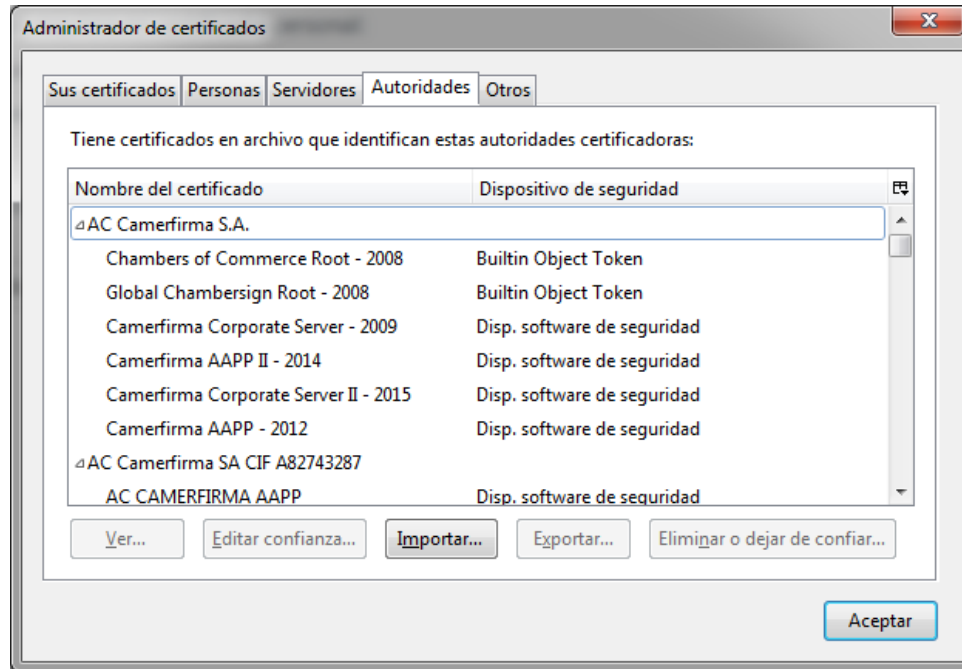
Administrador de certificados

Sus certificados | Personas | Servidores | Autoridades | Otros

Tiene certificados en archivo que identifican estas autoridades certificadoras:

| Nombre del certificado | Dispositivo de seguridad |
|---|---|
| AC Camerfirma S.A. | |
| Chambers of Commerce Root - 2008 | Builtin Object Token |
| Global Chambersign Root - 2008 | Builtin Object Token |
| Camerfirma Corporate Server - 2009 | Disp. software de seguridad |
| Camerfirma AAPP II - 2014 | Disp. software de seguridad |
| Camerfirma Corporate Server II - 2015 | Disp. software de seguridad |
| Camerfirma AAPP - 2012 | Disp. software de seguridad |
| AC Camerfirma SA CIF A82743287 | |
| AC CAMERFIRMA AAPP | Disp. software de seguridad |

Ver... | Editar confianza... | Importar... | Exportar... | Eliminar o dejar de confiar...

Aceptar